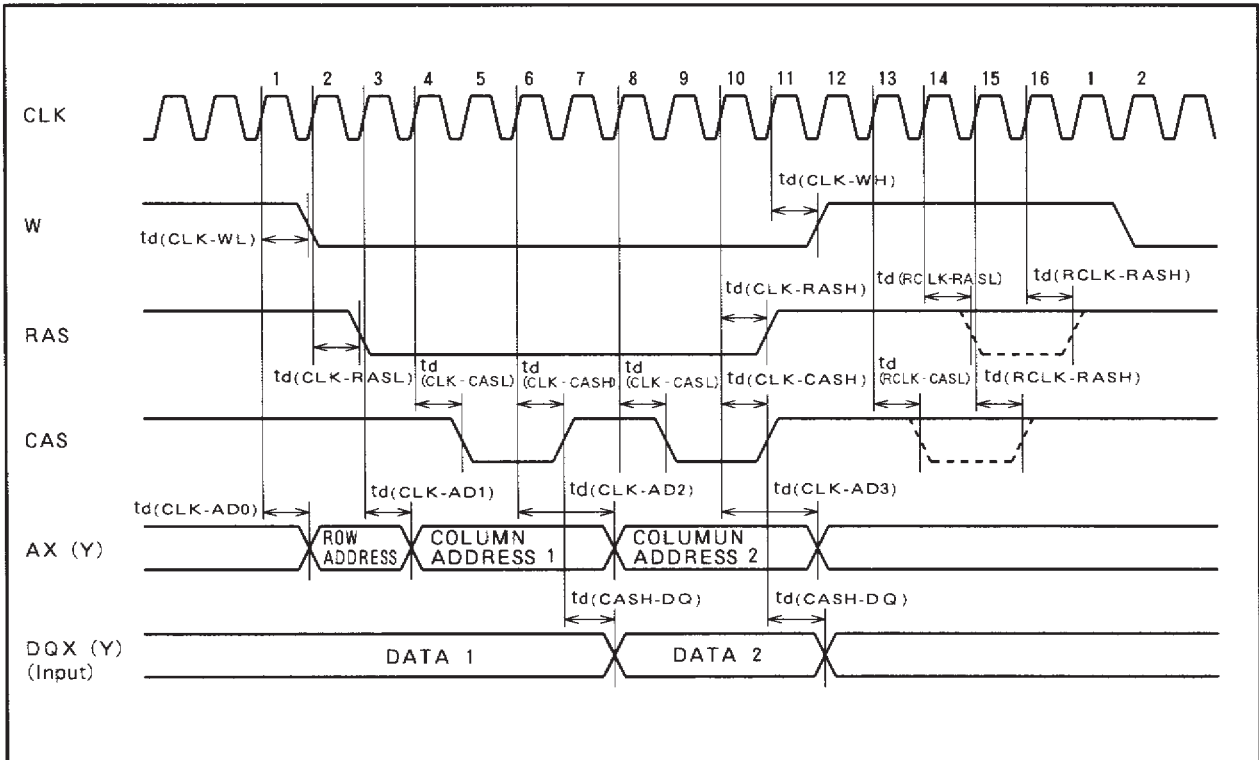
1 2 3 4 5 6 7 8 9 10 11 12 13 14 15 16 1 2

CLK

td(CLK-WH)

W

td(CLK-WL)

td(RCLK-RASL)

td(RCLK-RASH)

td(CLK-RASH)

RAS

td(CLK-RASL)

td (CLK-CASL)

td (CLK-CASH)

td (CLK-CASL)

td(CLK-CASH)

td (RCLK-CASL)

td(RCLK-RASH)

CAS

td(CLK-AD1)

td(CLK-AD2)

td(CLK-AD3)

td(CLK-AD0)

AX (Y)

ROW ADDRESS

COLUMN ADDRESS 1

COLUMUN ADDRESS 2

td(CASH-DQ)

td(CASH-DQ)

DQX (Y) (Input)

DATA 1

DATA 2